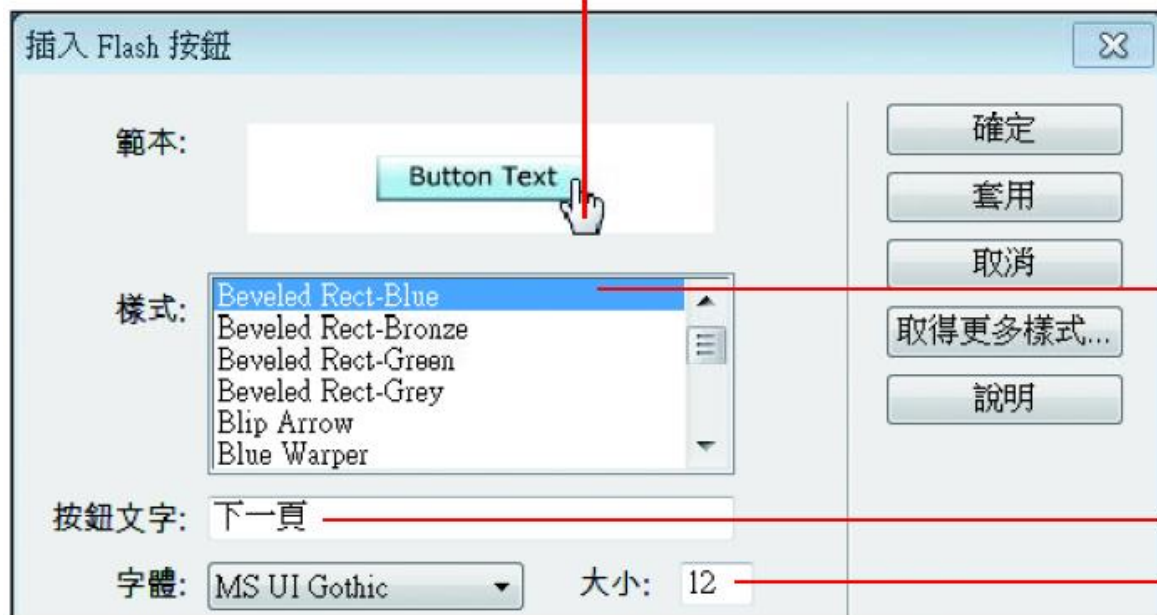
插入 Flash 按鈕

範本:

Button Text

樣式:
Beveled Rect-Blue
Beveled Rect-Bronze
Beveled Rect-Green
Beveled Rect-Grey
Blip Arrow
Blue Warper

按鈕文字: 下一頁

字體: MS UI Gothic

大小: 12

確定

套用

取消

取得更多樣式...

說明